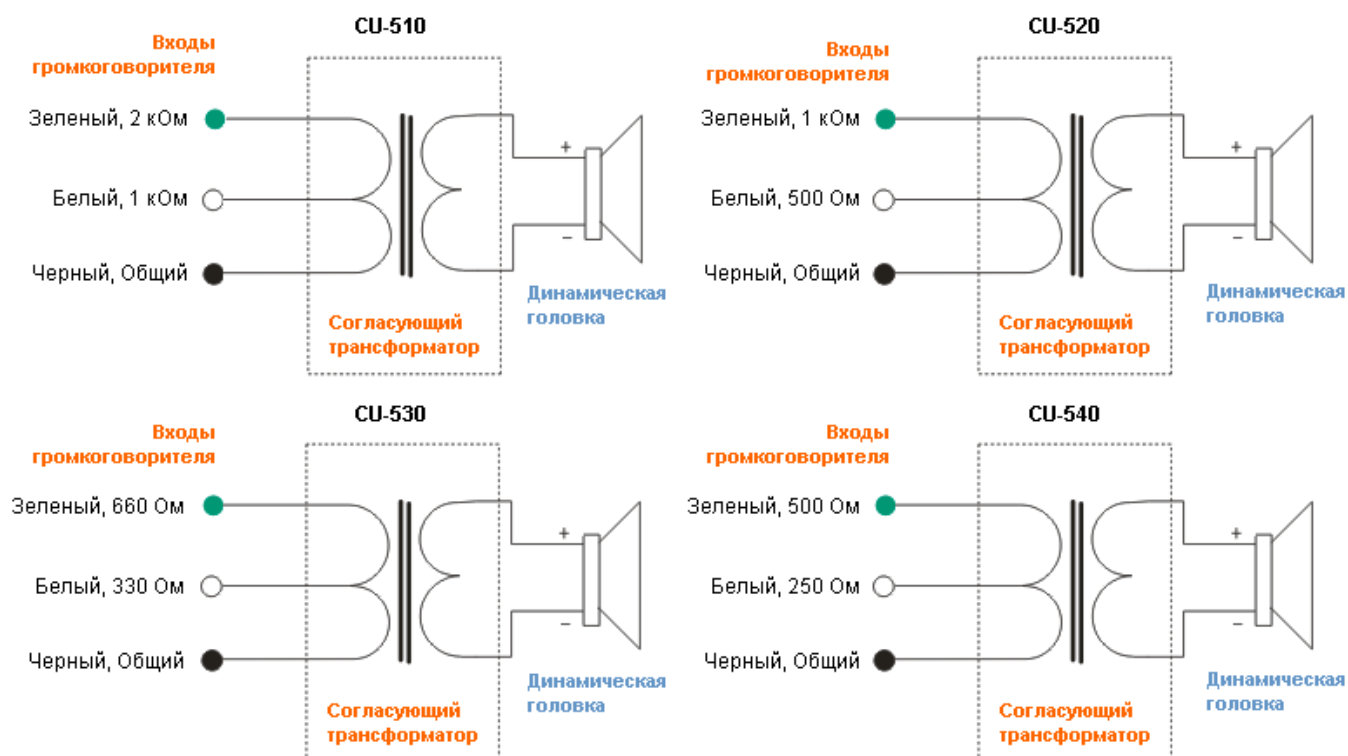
CU-510

Входы громкоговорителя

Зеленый, 2 кОм

Белый, 1 кОм

Черный, Общий

+

–

Динамическая головка

Согласующий трансформатор

CU-520

Входы громкоговорителя

Зеленый, 1 кОм

Белый, 500 Ом

Черный, Общий

+

–

Динамическая головка

Согласующий трансформатор

CU-530

Входы громкоговорителя

Зеленый, 660 Ом

Белый, 330 Ом

Черный, Общий

+

–

Динамическая головка

Согласующий трансформатор

CU-540

Входы громкоговорителя

Зеленый, 500 Ом

Белый, 250 Ом

Черный, Общий

+

–

Динамическая головка

Согласующий трансформатор